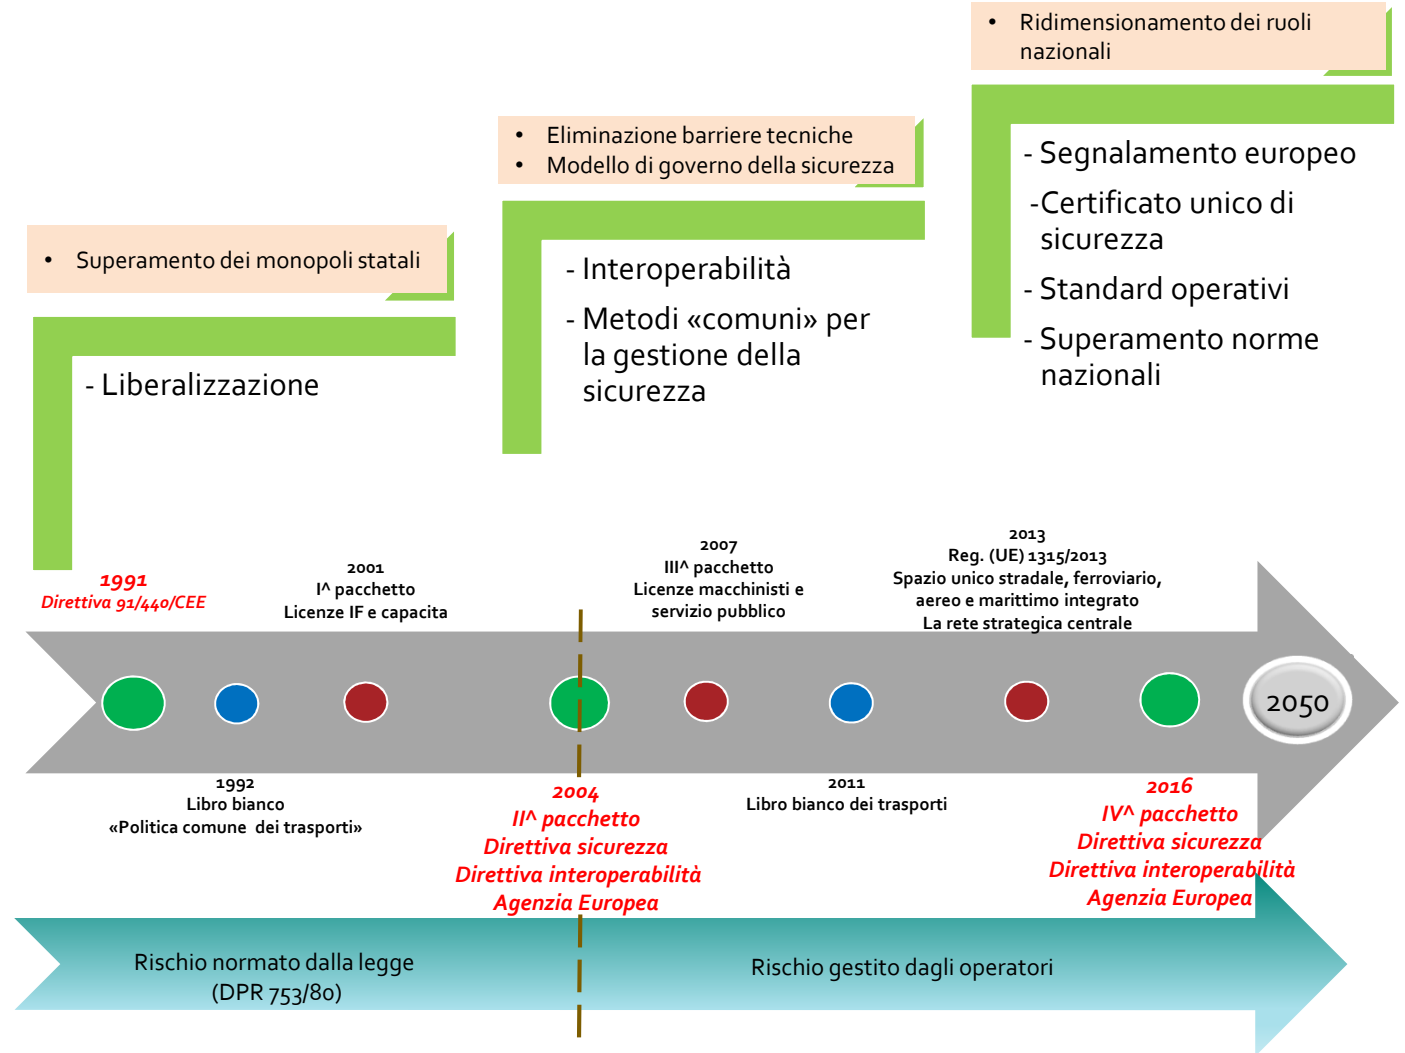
• Ridimensionamento dei ruoli nazionali

• Eliminazione barriere tecniche
• Modello di governo della sicurezza

• Superamento dei monopoli statali

- Liberalizzazione

- Interoperabilità

- Metodi «comuni» per la gestione della sicurezza

- Segnalamento europeo

-Certificato unico di sicurezza

- Standard operativi

- Superamento norme nazionali

1991
Direttiva 91/440/CEE

2001
I^ pacchetto
Licenze IF e capacita

2007
III^ pacchetto
Licenze macchinisti e servizio pubblico

2013
Reg. (UE) 1315/2013
Spazio unico stradale, ferroviario, aereo e marittimo integrato
La rete strategica centrale

2050

1992
Libro bianco
«Politica comune dei trasporti»

2004
II^ pacchetto
Direttiva sicurezza
Direttiva interoperabilità
Agenzia Europea

2011
Libro bianco dei trasporti

2016
IV^ pacchetto
Direttiva sicurezza
Direttiva interoperabilità
Agenzia Europea

Rischio normato dalla legge
(DPR 753/80)

Rischio gestito dagli operatori